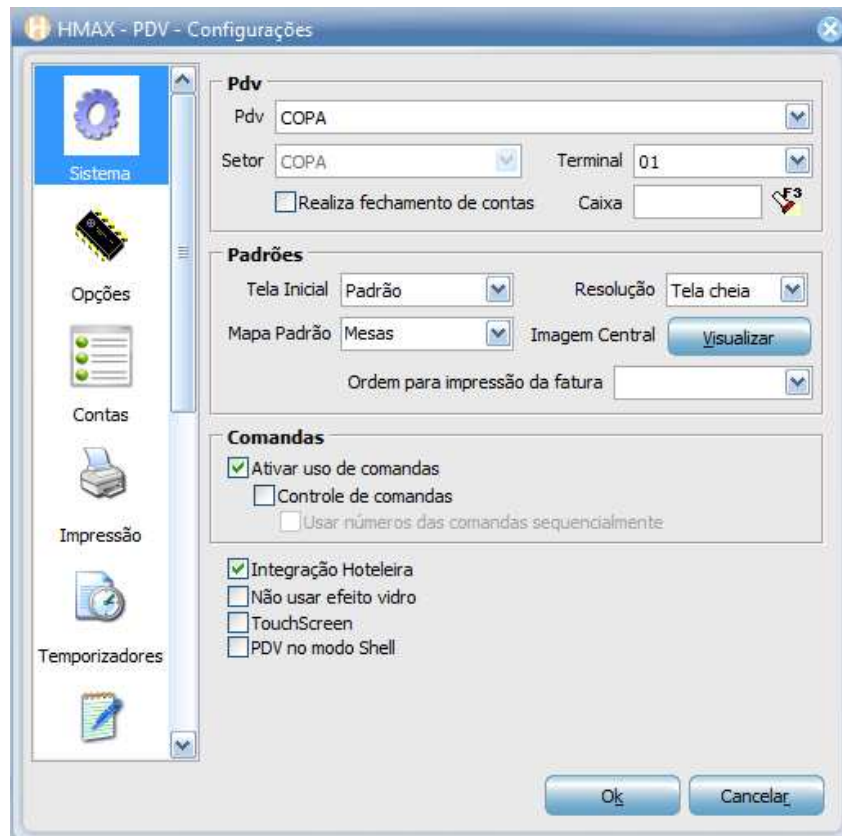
HMAX - PDV - Configurações

Sistema

Opções

Contas

Impressão

Temporizadores

Pdv

Pdv COPA

Setor COPA

Terminal 01

Realiza fechamento de contas

Caixa

F3

Padrões

Tela Inicial Padrão

Resolução Tela cheia

Mapa Padrão Mesas

Imagem Central

Visualizar

Ordem para impressão da fatura

Comandas

Ativar uso de comandas

Controle de comandas

Usar números das comandas sequencialmente

Integração Hoteleira

Não usar efeito vidro

TouchScreen

PDV no modo Shell

Ok

Cancelar